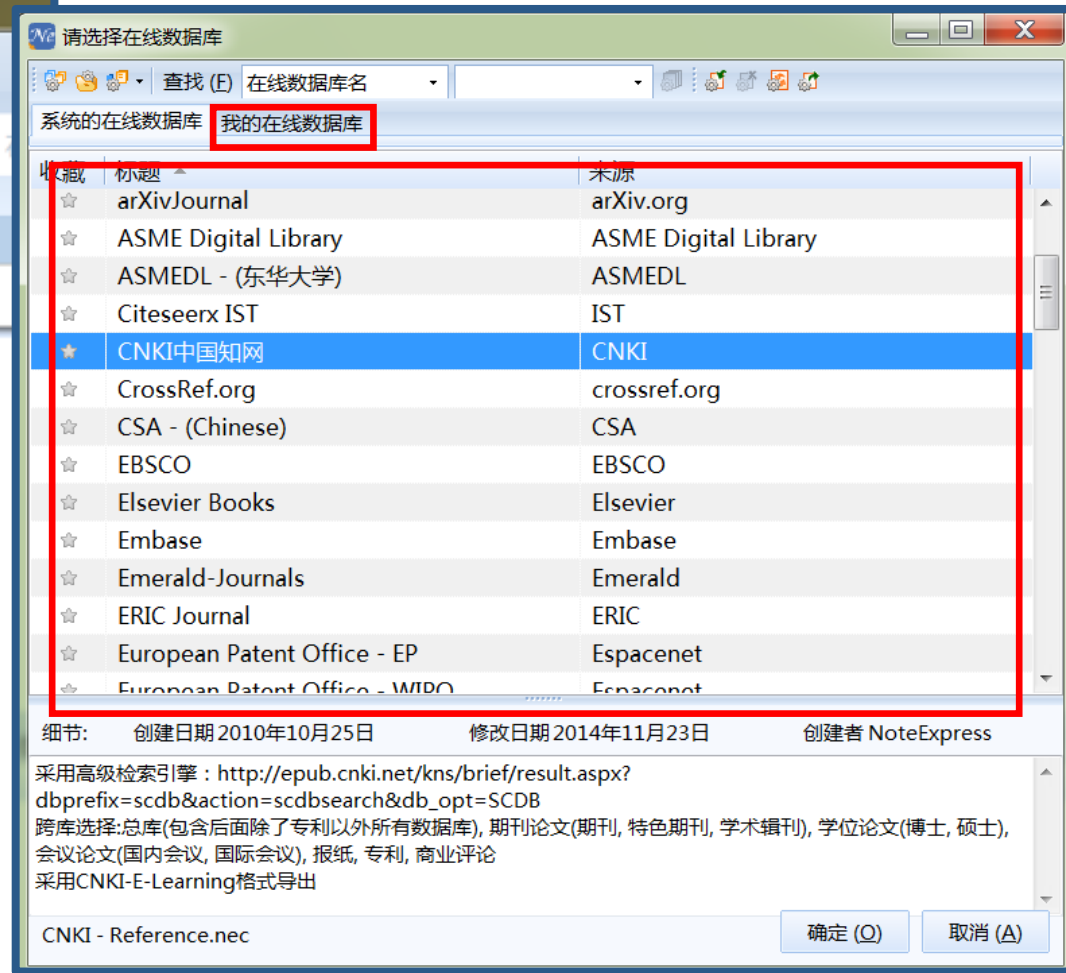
请选择在线数据库

查找 (F) 在线数据库名

系统的在线数据库 我的在线数据库

| 收藏 | 标题 | 来源 |
|---|---|---|
| ☆ | arXivJournal | arXiv.org |
| ☆ | ASME Digital Library | ASME Digital Library |
| ☆ | ASMEDL - (东华大学) | ASMEDL |
| ☆ | Citeseerx IST | IST |
| ☆ | CNKI中国知网 | CNKI |
| ☆ | CrossRef.org | crossref.org |
| ☆ | CSA - (Chinese) | CSA |
| ☆ | EBSCO | EBSCO |
| ☆ | Elsevier Books | Elsevier |
| ☆ | Embase | Embase |
| ☆ | Emerald-Journals | Emerald |
| ☆ | ERIC Journal | ERIC |
| ☆ | European Patent Office - EP | Espacenet |
| ☆ | European Patent Office - WIPO | Espacenet |

细节: 创建日期 2010年10月25日 修改日期 2014年11月23日 创建者 NoteExpress

采用高级检索引擎：http://epub.cnki.net/kns/brief/result.aspx?dbprefix=scdb&action=scdbsearch&db_opt=SCDB
跨库选择:总库(包含后面除了专利以外所有数据库), 期刊论文(期刊, 特色期刊, 学术辑刊), 学位论文(博士, 硕士), 会议论文(国内会议, 国际会议), 报纸, 专利, 商业评论
采用CNKI-E-Learning格式导出

CNKI - Reference.nec 确定 (O) 取消 (A)